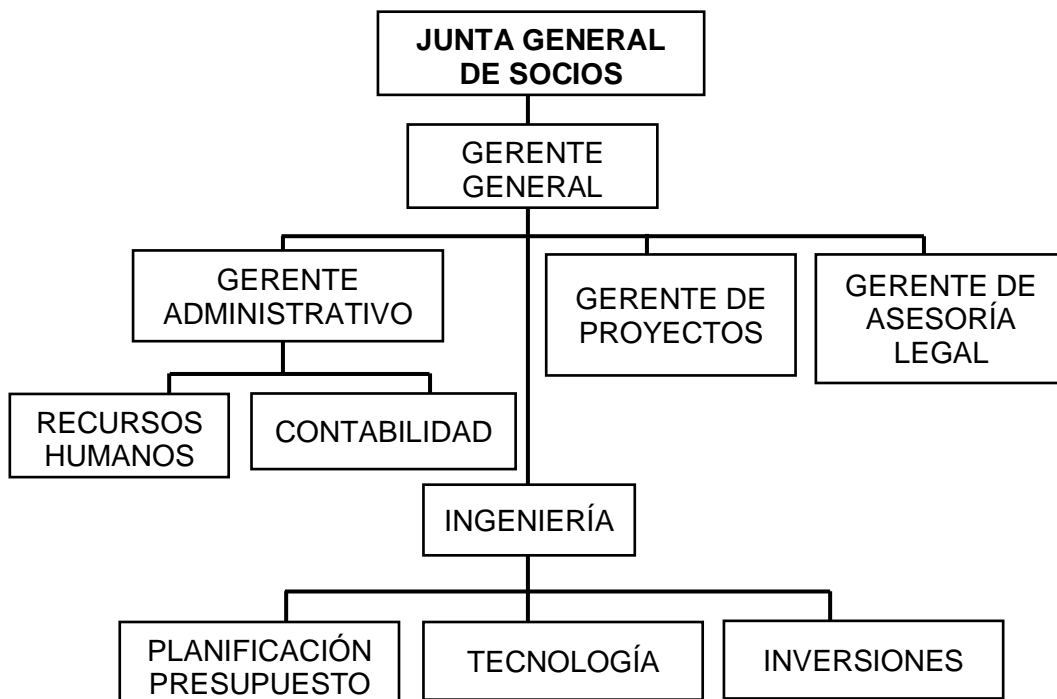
JUNTA GENERAL DE SOCIOS

GERENTE GENERAL

GERENTE ADMINISTRATIVO

GERENTE DE PROYECTOS

GERENTE DE ASESORÍA LEGAL

RECURSOS HUMANOS

CONTABILIDAD

INGENIERÍA

PLANIFICACIÓN PRESUPUESTO

TECNOLOGÍA

INVERSIONES